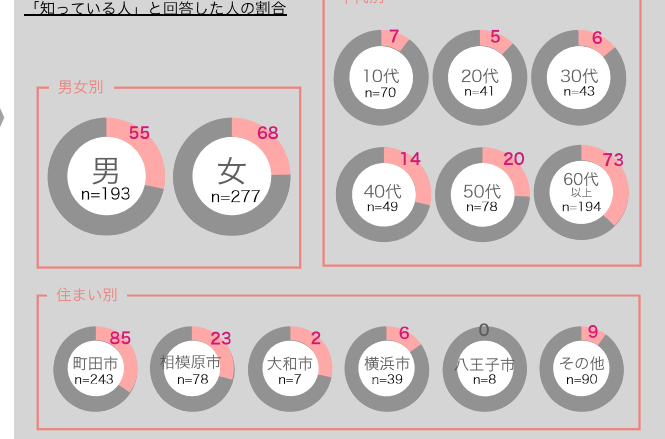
「知っている人」と回答した人の割合

男女別

55
男
n=193

68
女
n=277

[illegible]

7
10代
n=70

5
20代
n=41

6
30代
n=43

14
40代
n=49

20
50代
n=78

73
60代
以上
n=194

住まい別

85
町田市
n=243

23
相模原市
n=78

2
大和市
n=7

6
横浜市
n=39

0
八王子市
n=8

9
その他
n=90